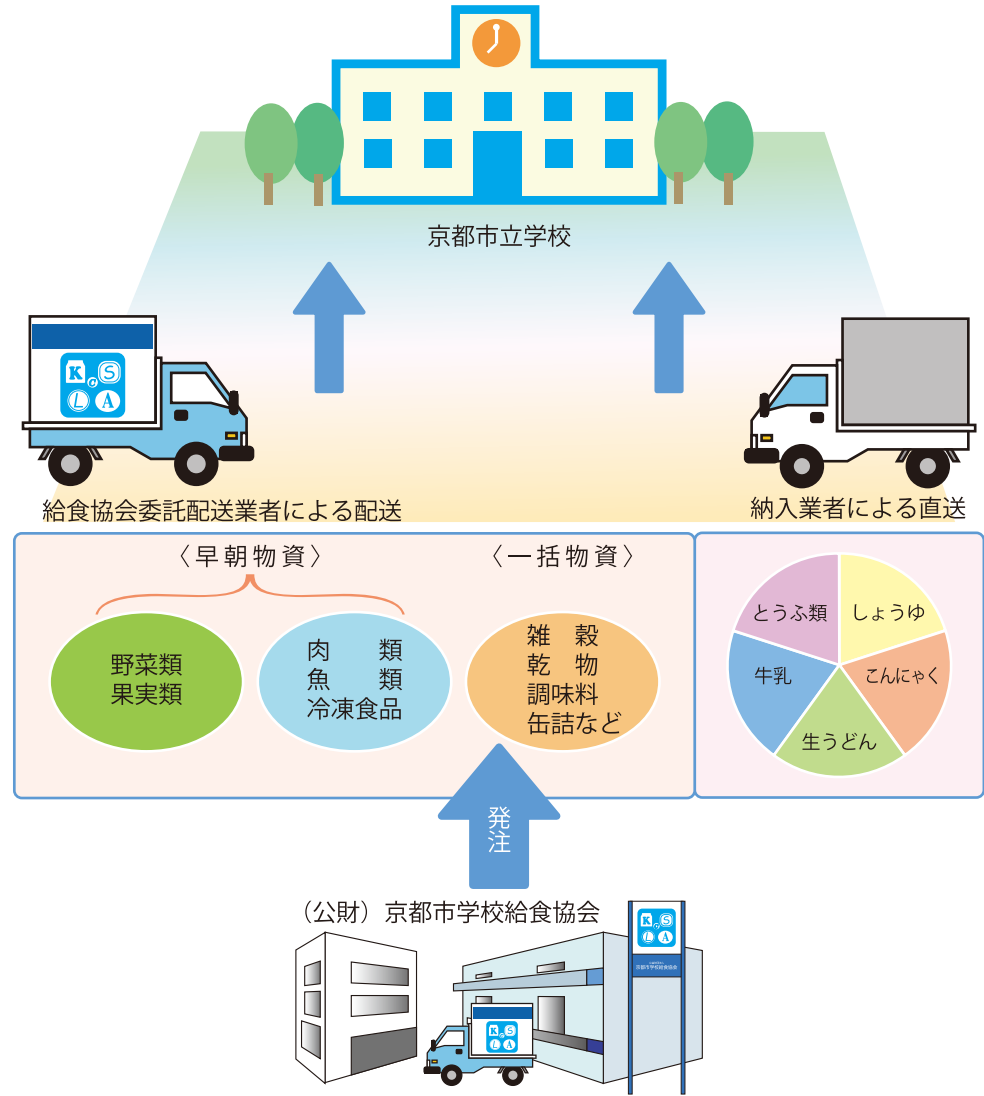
京都市立学校

K S L A

給食協会委託配送業者による配送

納入業者による直送

〈早朝物資〉

〈一括物資〉

野菜類
果実類

肉　類
魚　類
冷凍食品

雑　穀
乾　物
調味料
缶詰など

とうふ類
しょうゆ
牛乳
こんにゃく
生うどん

発注

（公財）京都市学校給食協会

K S L A

京都市学校給食協会

K S L A